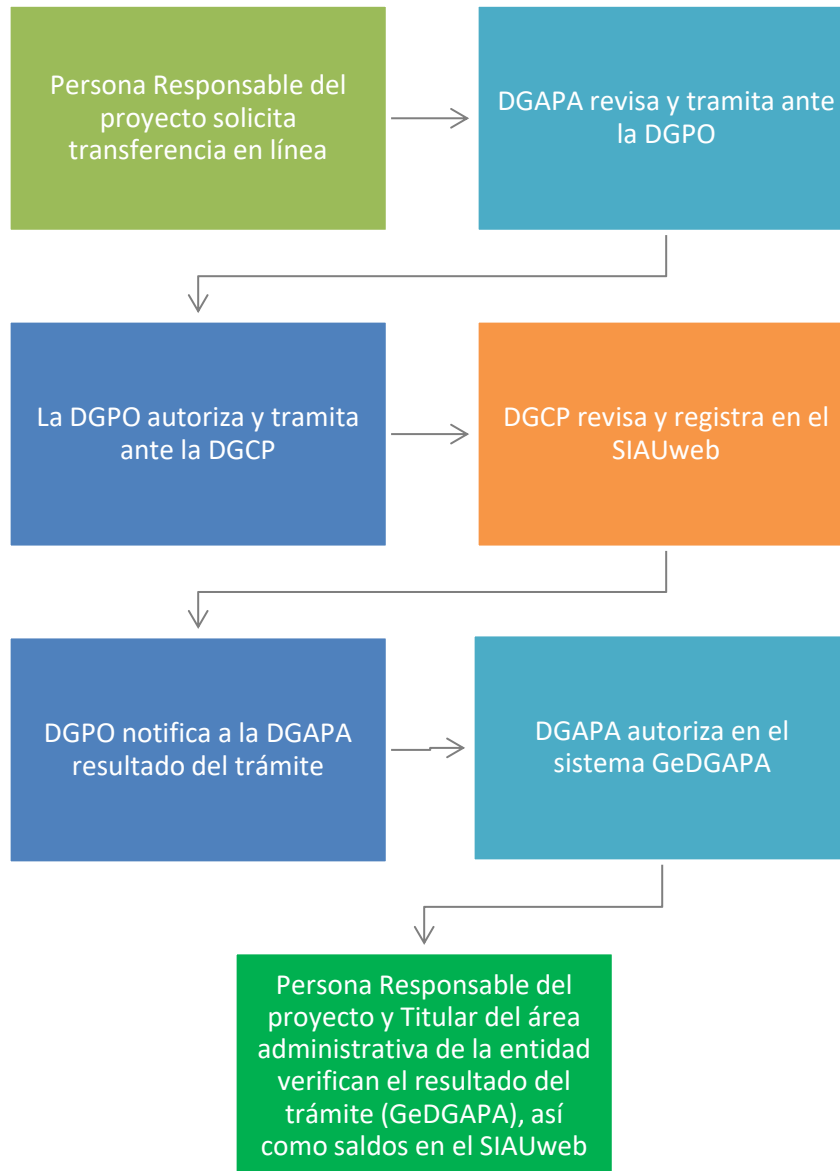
Persona Responsable del proyecto solicita transferencia en línea

DGAPA revisa y tramita ante la DGPO

La DGPO autoriza y tramita ante la DGCP

DGCP revisa y registra en el SIAUweb

DGPO notifica a la DGAPA resultado del trámite

DGAPA autoriza en el sistema GeDGAPA

Persona Responsable del proyecto y Titular del área administrativa de la entidad verifican el resultado del trámite (GeDGAPA), así como saldos en el SIAUweb